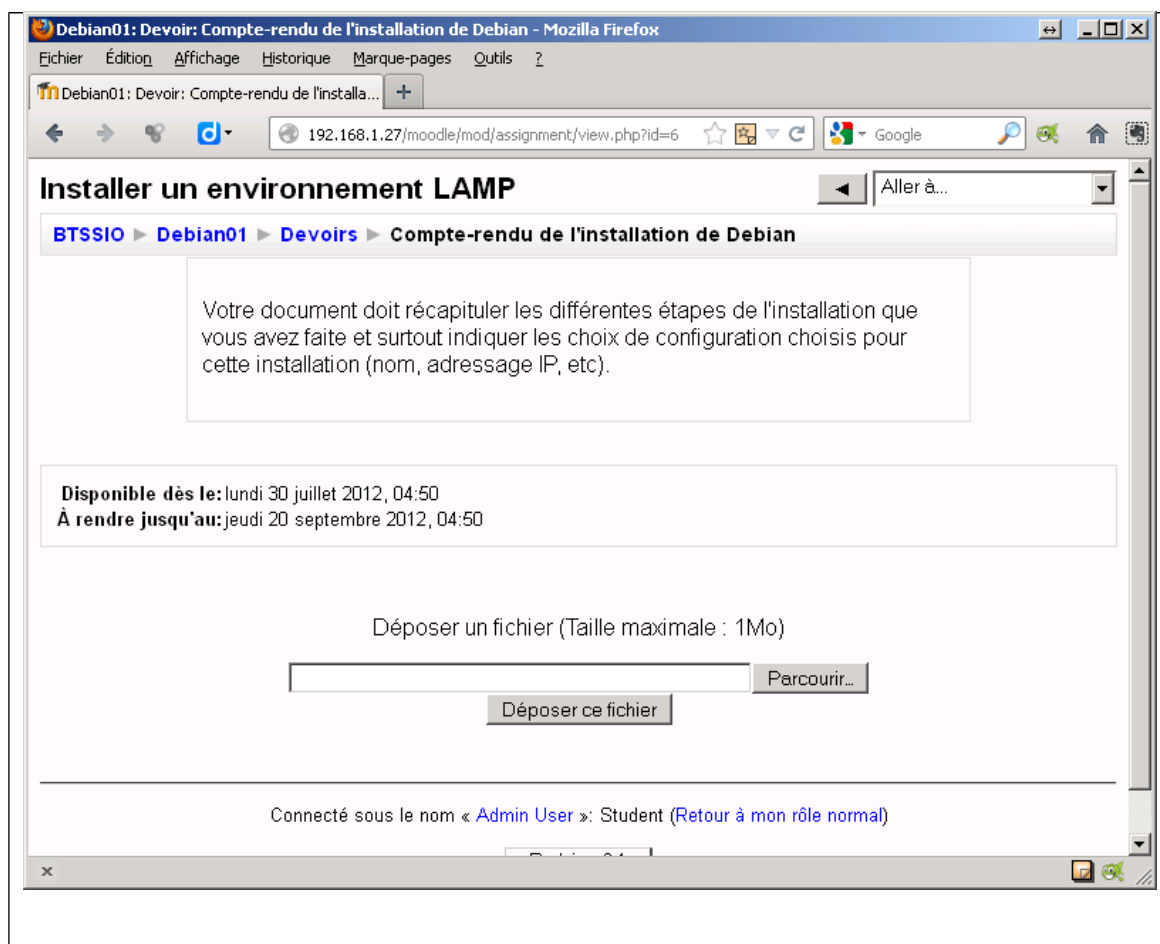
Debian01: Devoir: Compte-rendu de l'installation de Debian - Mozilla Firefox

Fichier Édition Affichage Historique Marque-pages Outils ?

Debian01: Devoir: Compte-rendu de l'installa...

192.168.1.27/moodle/mod/assignment/view.php?id=6

Google

Installer un environnement LAMP

Aller à...

BTSSIO ► Debian01 ► Devoirs ► Compte-rendu de l'installation de Debian

Votre document doit récapituler les différentes étapes de l'installation que vous avez faite et surtout indiquer les choix de configuration choisis pour cette installation (nom, adressage IP, etc).

Disponible dès le: lundi 30 juillet 2012, 04:50
À rendre jusqu'au: jeudi 20 septembre 2012, 04:50

Déposer un fichier (Taille maximale : 1Mo)

Parcourir...

Déposer ce fichier

Connecté sous le nom « Admin User »: Student (Retour à mon rôle normal)

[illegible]

×